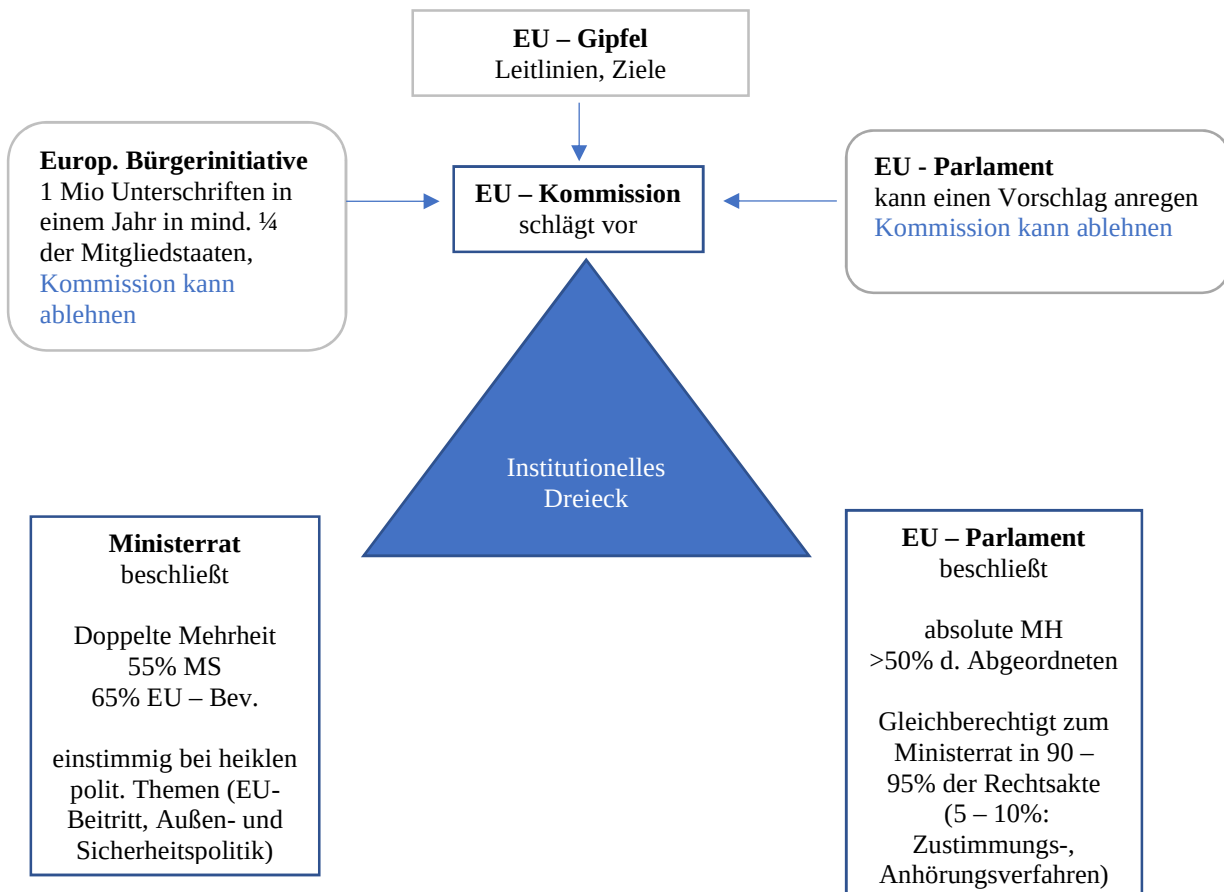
**EU – Gipfel**
Leitlinien, Ziele

**Europ. Bürgerinitiative**
1 Mio Unterschriften in einem Jahr in mind. ¼ der Mitgliedstaaten, Kommission kann ablehnen

**EU – Kommission**
schlägt vor

**EU - Parlament**
kann einen Vorschlag anregen
Kommission kann ablehnen

Institutionelles Dreieck

**Ministerrat**
beschließt

Doppelte Mehrheit
55% MS
65% EU – Bev.

einstimmig bei heiklen polit. Themen (EU-Beitritt, Außen- und Sicherheitspolitik)

**EU – Parlament**
beschließt

absolute MH
>50% d. Abgeordneten

Gleichberechtigt zum Ministerrat in 90 – 95% der Rechtsakte (5 – 10%: Zustimmungs-, Anhörungsverfahren)